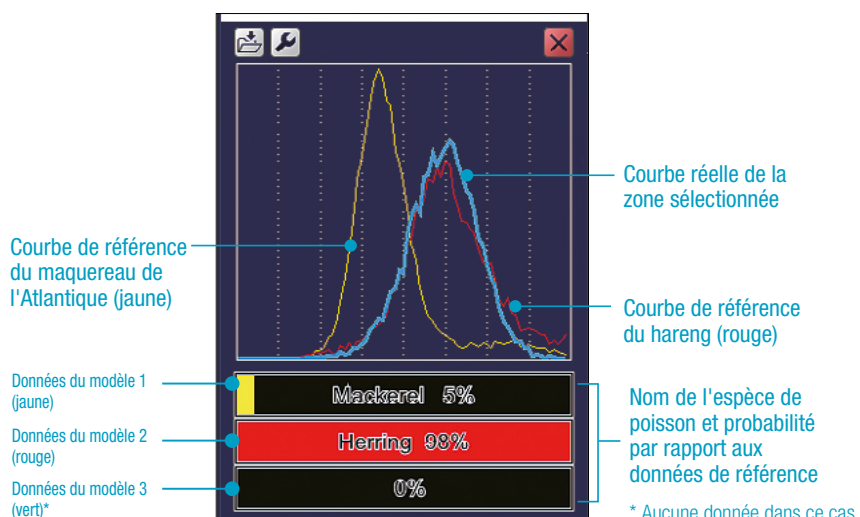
Courbe réelle de la zone sélectionnée

Courbe de référence du maquereau de l'Atlantique (jaune)

Courbe de référence du hareng (rouge)

Données du modèle 1 (jaune)

Mackerel 5%

Données du modèle 2 (rouge)

Herring 98%

Données du modèle 3 (vert)*

0%

Nom de l'espèce de poisson et probabilité par rapport aux données de référence

* Aucune donnée dans ce cas